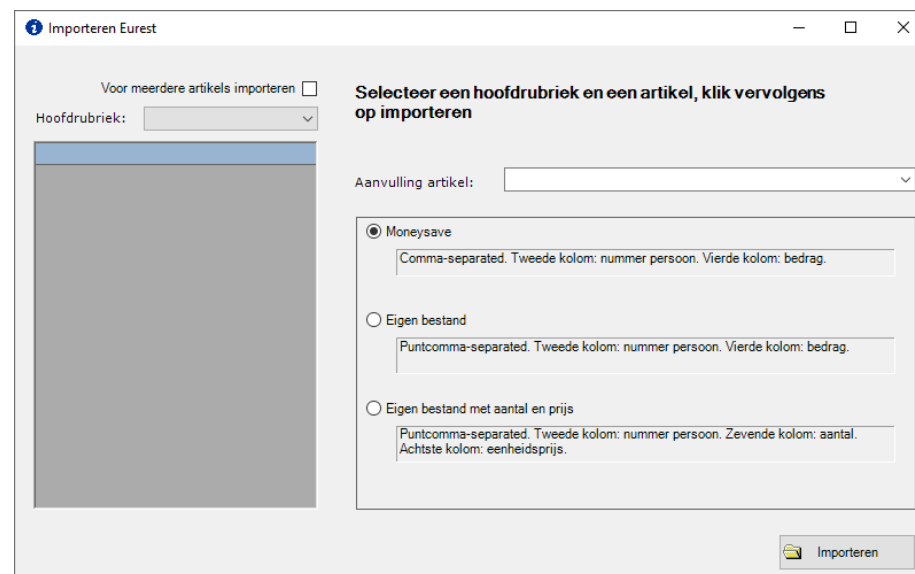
Importeren Eurest

Voor meerdere artikels importeren

Hoofdrubriek:

Selecteer een hoofdrubriek en een artikel, klik vervolgens op importeren

Aanvulling artikel:

Moneysave

Comma-separated. Tweede kolom: nummer persoon. Vierde kolom: bedrag.

Eigen bestand

Puntcomma-separated. Tweede kolom: nummer persoon. Vierde kolom: bedrag.

Eigen bestand met aantal en prijs

Puntcomma-separated. Tweede kolom: nummer persoon. Zevende kolom: aantal. Achtste kolom: eenheidsprijs.

Importeren